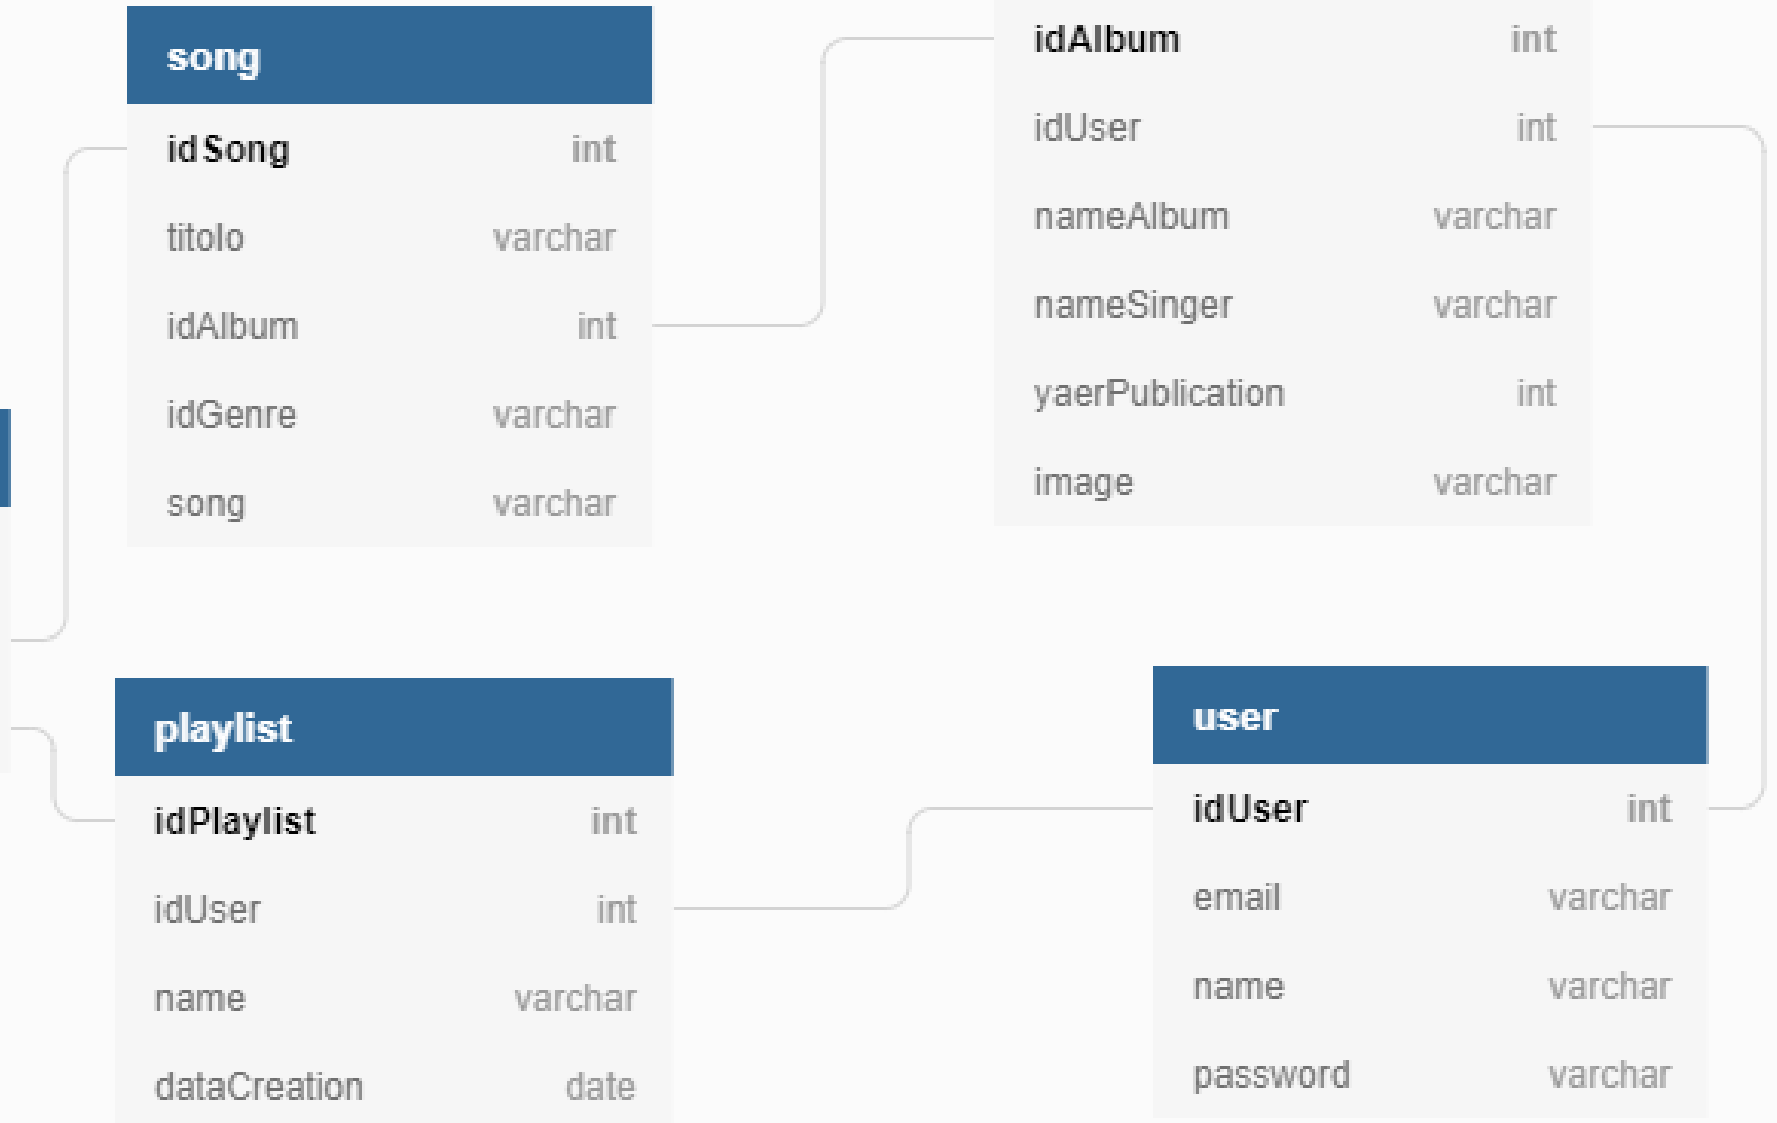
song

| | |
|---|---|
| idSong | int |
| titolo | varchar |
| idAlbum | int |
| idGenre | varchar |
| song | varchar |

| | |
|---|---|
| idAlbum | int |
| idUser | int |
| nameAlbum | varchar |
| nameSinger | varchar |
| yaerPublication | int |
| image | varchar |

playlist

| | |
|---|---|
| idPlaylist | int |
| idUser | int |
| name | varchar |
| dataCreation | date |

user

| | |
|---|---|
| idUser | int |
| email | varchar |
| name | varchar |
| password | varchar |